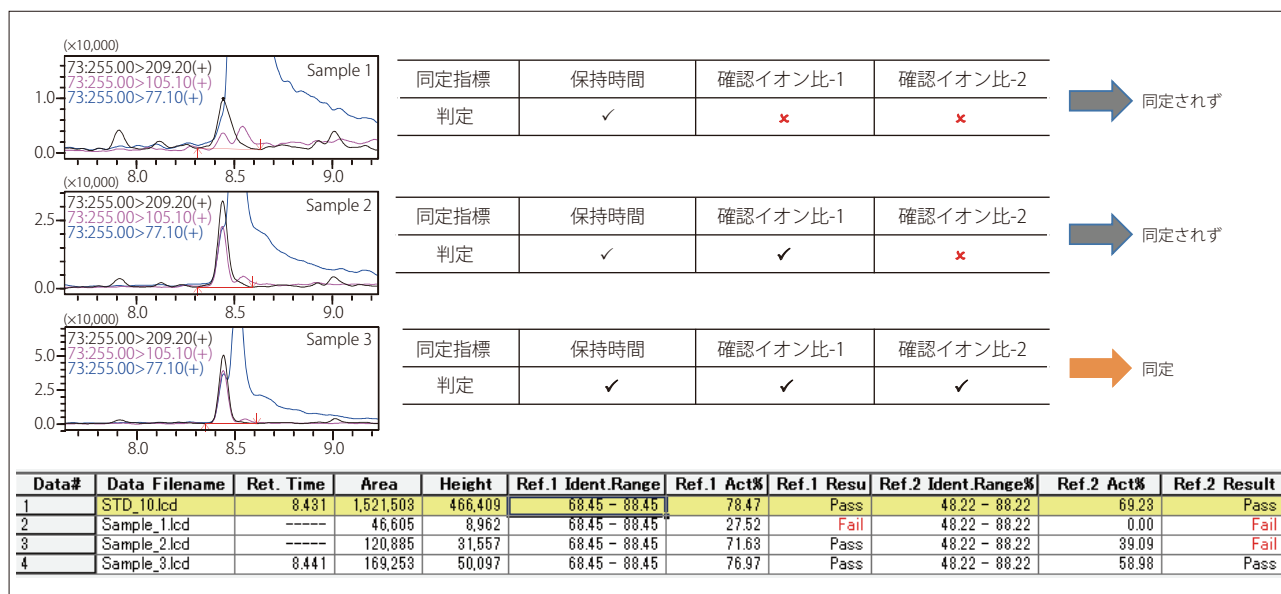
(×10,000)
73:255.00>209.20(+)
73:255.00>105.10(+)
73:255.00>77.10(+)
Sample 1
1.0
0.0
8.0 8.5 9.0

| 同定指標 | 保持時間 | 確認イオン比-1 | 確認イオン比-2 |
|---|---|---|---|
| 判定 | ✓ | × | × |

同定されず

(×10,000)
73:255.00>209.20(+)
73:255.00>105.10(+)
73:255.00>77.10(+)
Sample 2
2.5
0.0
8.0 8.5 9.0

| 同定指標 | 保持時間 | 確認イオン比-1 | 確認イオン比-2 |
|---|---|---|---|
| 判定 | ✓ | ✓ | × |

同定されず

(×10,000)
73:255.00>209.20(+)
73:255.00>105.10(+)
73:255.00>77.10(+)
Sample 3
5.0
2.5
0.0
8.0 8.5 9.0

| 同定指標 | 保持時間 | 確認イオン比-1 | 確認イオン比-2 |
|---|---|---|---|
| 判定 | ✓ | ✓ | ✓ |

同定

| Data# | Data Filename | Ret. Time | Area | Height | Ref.1 Ident.Range | Ref.1 Act% | Ref.1 Resu | Ref.2 Ident.Range% | Ref.2 Act% | Ref.2 Result |
|---|---|---|---|---|---|---|---|---|---|---|
| 1 | STD_10.lcd | 8.431 | 1,521,503 | 466,409 | 68.45 - 88.45 | 78.47 | Pass | 48.22 - 88.22 | 69.23 | Pass |
| 2 | Sample_1.lcd | ----- | 46,605 | 8,962 | 68.45 - 88.45 | 27.52 | Fail | 48.22 - 88.22 | 0.00 | Fail |
| 3 | Sample_2.lcd | ----- | 120,885 | 31,557 | 68.45 - 88.45 | 71.63 | Pass | 48.22 - 88.22 | 39.09 | Fail |
| 4 | Sample_3.lcd | 8.441 | 169,253 | 50,097 | 68.45 - 88.45 | 76.97 | Pass | 48.22 - 88.22 | 58.98 | Pass |